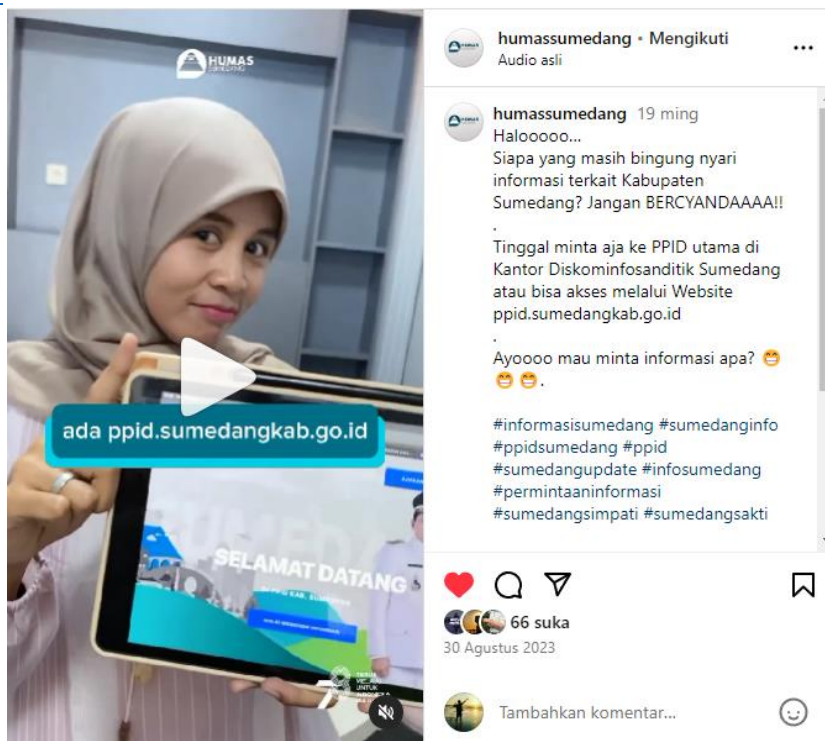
HUMAS SUMEDANG

ada ppid.sumedangkab.go.id

SELAMAT DATANG

humassumedang • Mengikuti
Audio asli

humassumedang 19 ming
Halooooo...
Siapa yang masih bingung nyari informasi terkait Kabupaten Sumedang? Jangan BERCYANDAAAA!!
.
Tinggal minta aja ke PPID utama di Kantor Diskominfosanditik Sumedang atau bisa akses melalui Website ppid.sumedangkab.go.id
.
Ayoooo mau minta informasi apa? 😁😁😁.

#informasisumedang #sumedanginfo #ppidsumedang #ppid #sumedangupdate #infosumedang #permintaaninformasi #sumedangsimpati #sumedangsakti

66 suka
30 Agustus 2023

Tambahkan komentar...